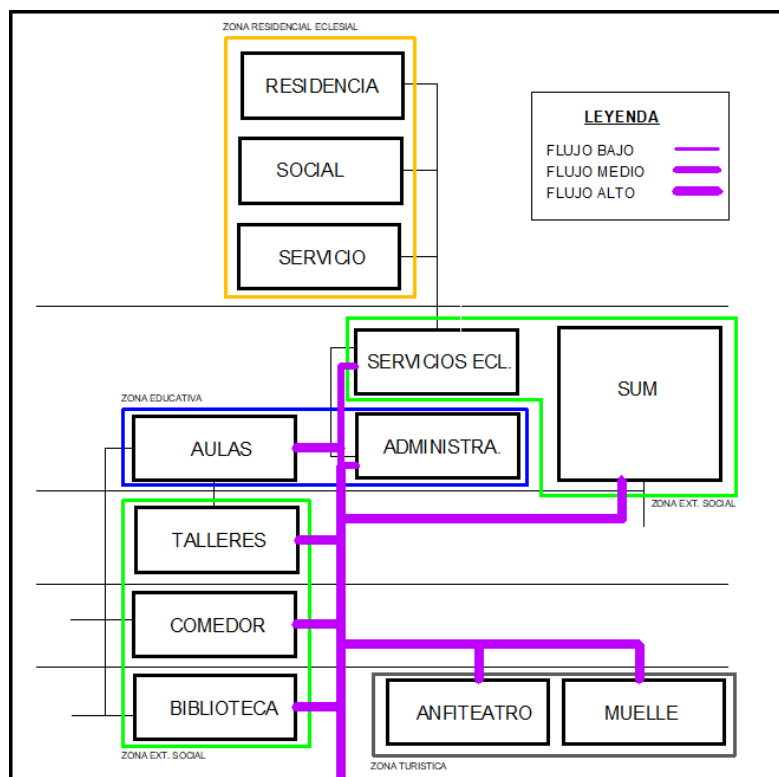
ZONA RESIDENCIAL ECLESIAL

RESIDENCIA

SOCIAL

SERVICIO

LEYENDA

FLUJO BAJO

FLUJO MEDIO

FLUJO ALTO

SERVICIOS ECL.

SUM

ZONA EDUCATIVA

AULAS

ADMINISTRA.

ZONA EXT. SOCIAL

TALLERES

COMEDOR

BIBLIOTECA

ZONA EXT. SOCIAL

ANFITEATRO

MUELLE

ZONA TURISTICA